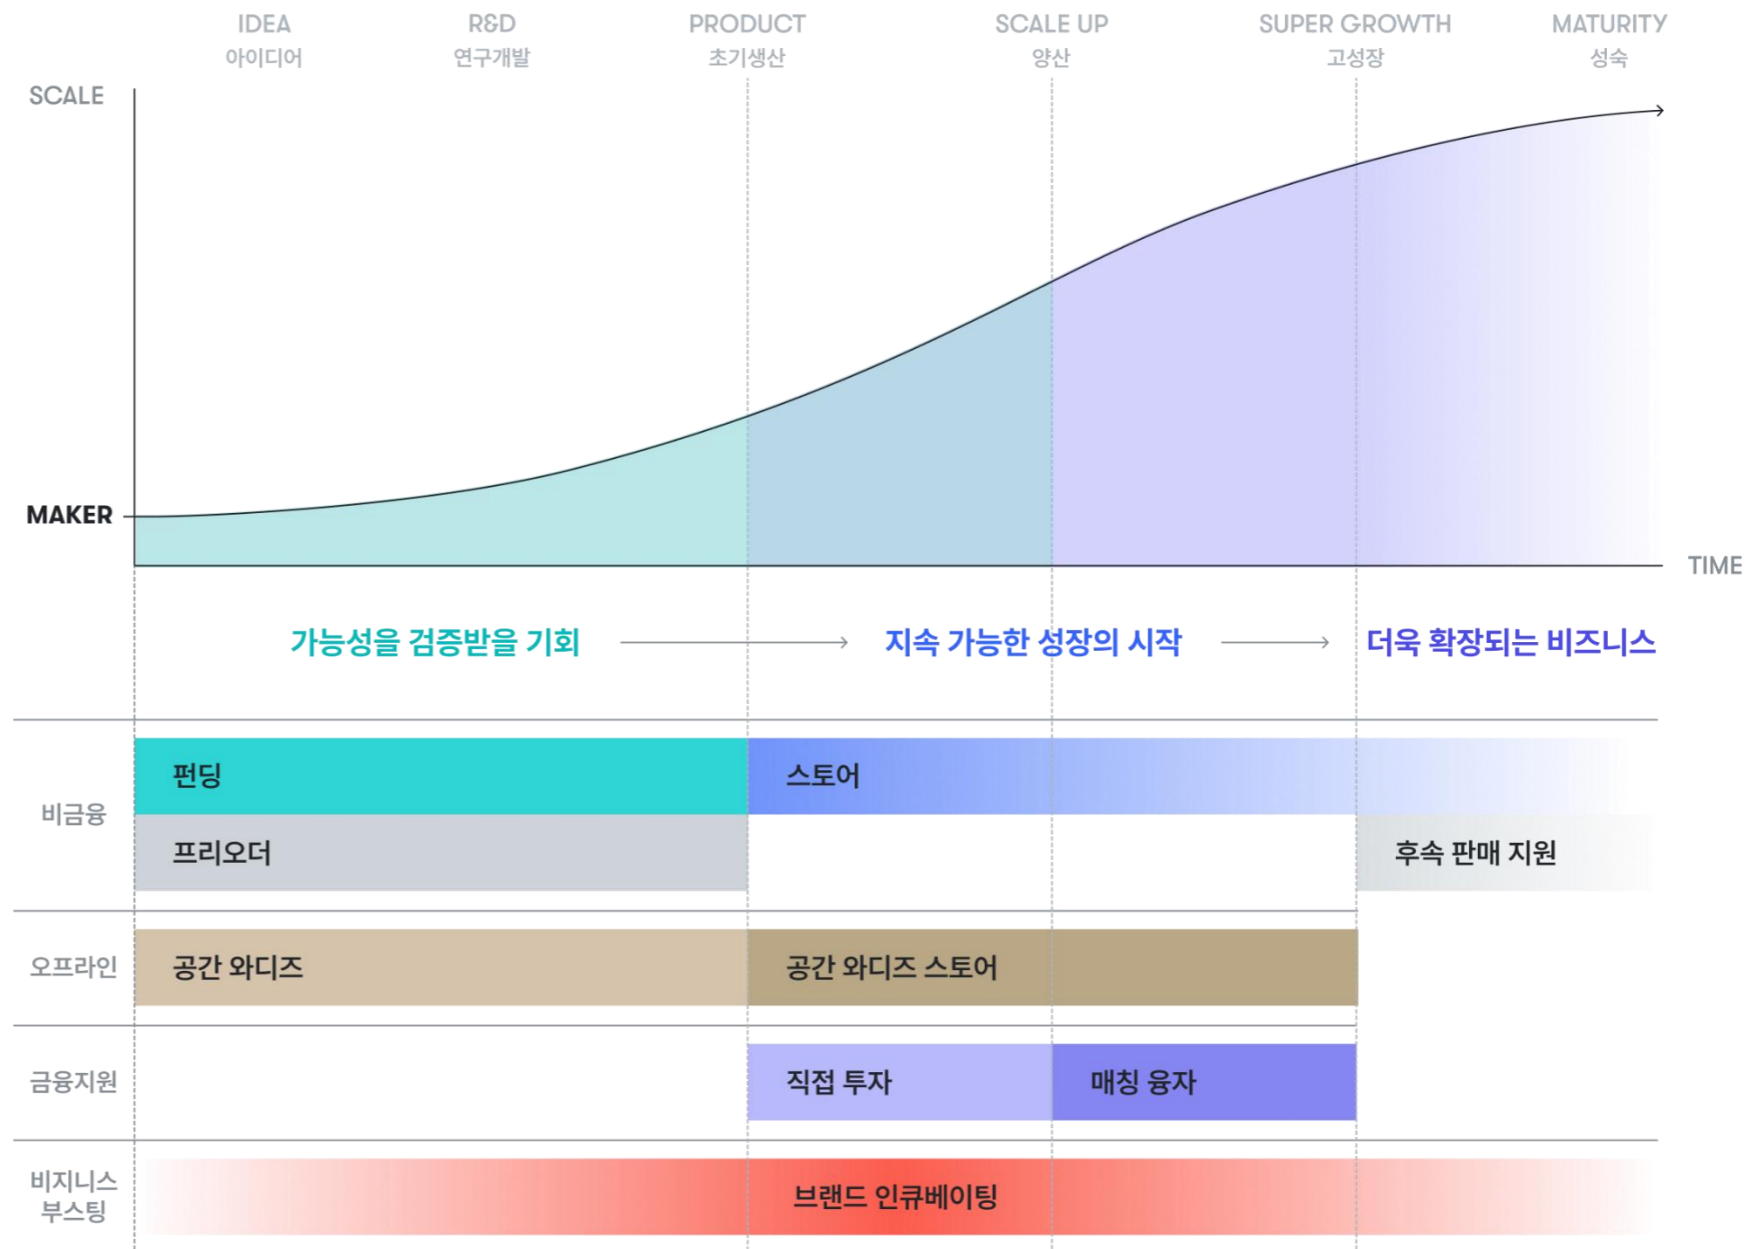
IDEA
아이디어

R&D
연구개발

PRODUCT
초기생산

SCALE UP
양산

SUPER GROWTH
고성장

MATURITY
성숙

SCALE

MAKER

TIME

가능성을 검증받을 기회 → 지속 가능한 성장의 시작 → 더욱 확장되는 비즈니스

비금융
펀딩
스토어
프리오더
후속 판매 지원

오프라인
공간 와디즈
공간 와디즈 스토어

금융지원
직접 투자
매칭 융자

비지니스 부스팅
브랜드 인큐베이팅